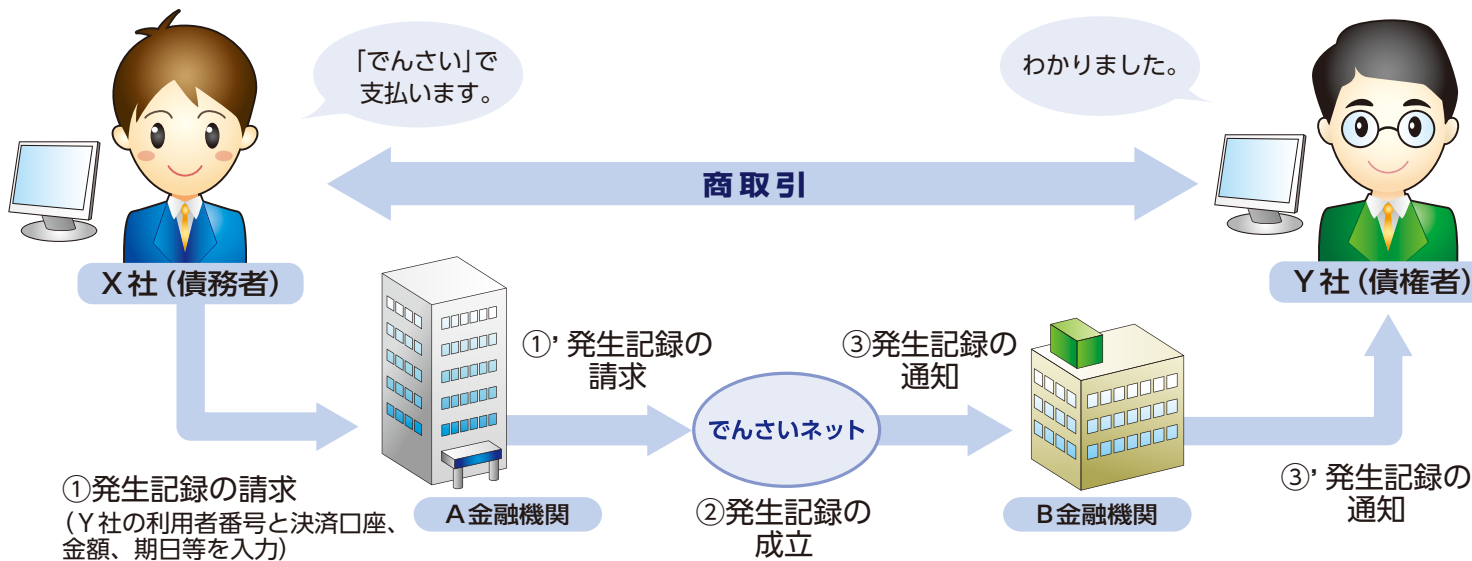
「でんさい」で支払います。

わかりました。

商取引

X社（債務者）

Y社（債権者）

①' 発生記録の請求

③発生記録の通知

でんさいネット

①発生記録の請求
（Y社の利用者番号と決済口座、金額、期日等を入力）

A金融機関

②発生記録の成立

B金融機関

③' 発生記録の通知